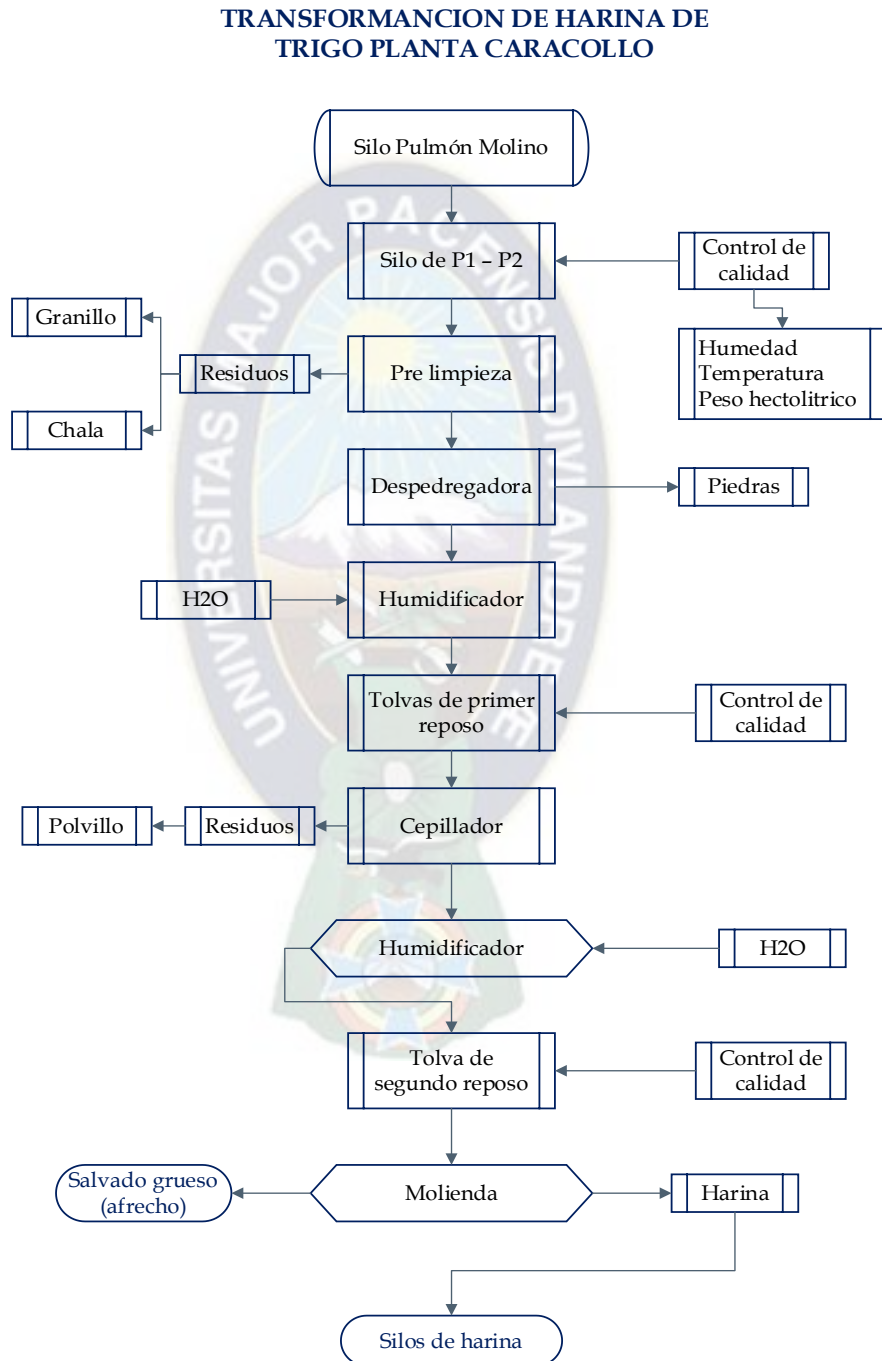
TRANSFORMANCION DE HARINA DE TRIGO PLANTA CARACOLLO

Silo Pulmón Molino

Silo de P1 – P2

Control de calidad

Humedad
Temperatura
Peso hectolitrico

Granillo

Residuos

Pre limpieza

Chala

Despedregadora

Piedras

H2O

Humidificador

Tolvas de primer reposo

Control de calidad

Polvillo

Residuos

Cepillador

Humidificador

H2O

Tolva de segundo reposo

Control de calidad

Salvado grueso (afrecho)

Molienda

Harina

Silos de harina